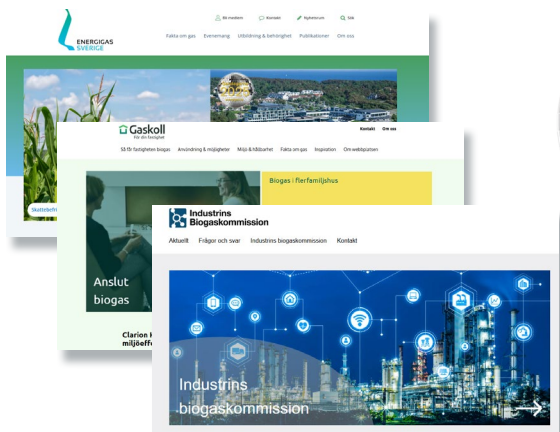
ENERGIGAS SVERIGE

Bli medlem Kontakt Nyhetsrum Sök

Fakta om gas Evenemang Utbildning & behörighet Publikationer Om oss

Skattebefri

Gaskoll för din fastighet

Kontakt Om oss

Så får fastigheten biogas Användning & möjligheter Miljö & hållbarhet Fakta om gas Inspiration Om webbplatsen

Biogas i flerfamiljshus

Anslut biogas

Clarion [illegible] miljöeff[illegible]

Industrins Biogaskommission

Aktuellt Frågor och svar Industrins biogaskommission Kontakt

Industrins biogaskommission